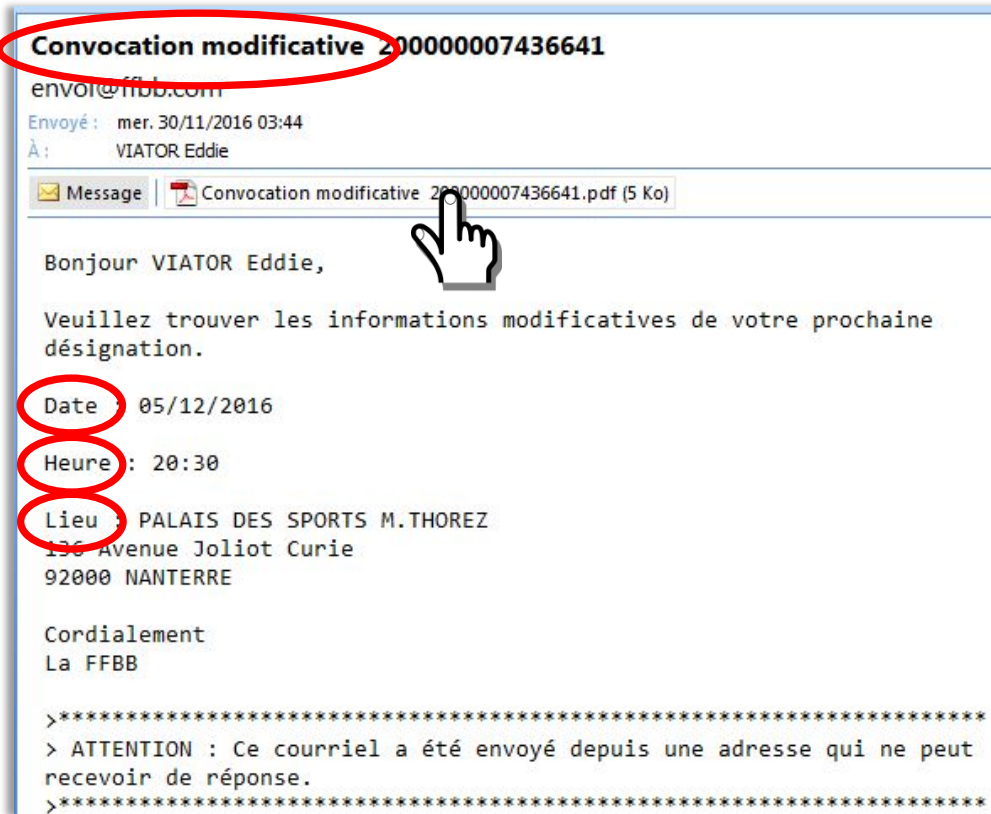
Convocation modificative 200000007436641
envol@ffbb.com
Envoyé : mer. 30/11/2016 03:44
À : VIATOR Eddie

Message | Convocation modificative 200000007436641.pdf (5 Ko)

Bonjour VIATOR Eddie,

Veuillez trouver les informations modificatives de votre prochaine désignation.

Date : 05/12/2016

Heure : 20:30

Lieu : PALAIS DES SPORTS M.THOREZ
1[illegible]6 Avenue Joliot Curie
92000 NANTERRE

Cordialement
La FFBB

>**************************************************
> ATTENTION : Ce courriel a été envoyé depuis une adresse qui ne peut recevoir de réponse.
>**************************************************